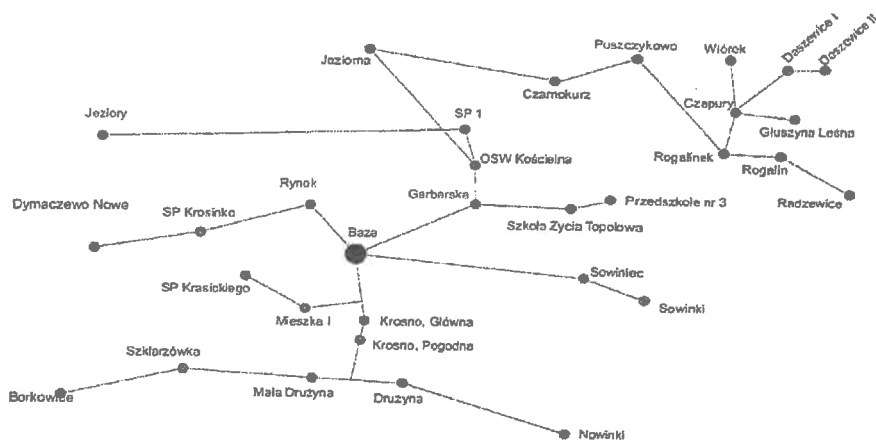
Jeziory
Jeziorna
SP 1
OSW Kościelna
Czarnokurz
Puszczykowo
Wiórek
Daszewice I
Daszewice II
Czapury
Głuszyna Leśna
Rogalinek
Rogalin
Radzewice
Dymaczewo Nowe
SP Krosinko
Rynok
Garbarska
Przedszkole nr 3
Szkoła Życia Topolowa
Baza
Sowiniec
Sowinki
SP Krasickiego
Mieszka I
Krosno, Główna
Krosno, Pogodna
Sklarzówka
Borkowice
Mała Drużyna
Drużyna
Nowinki